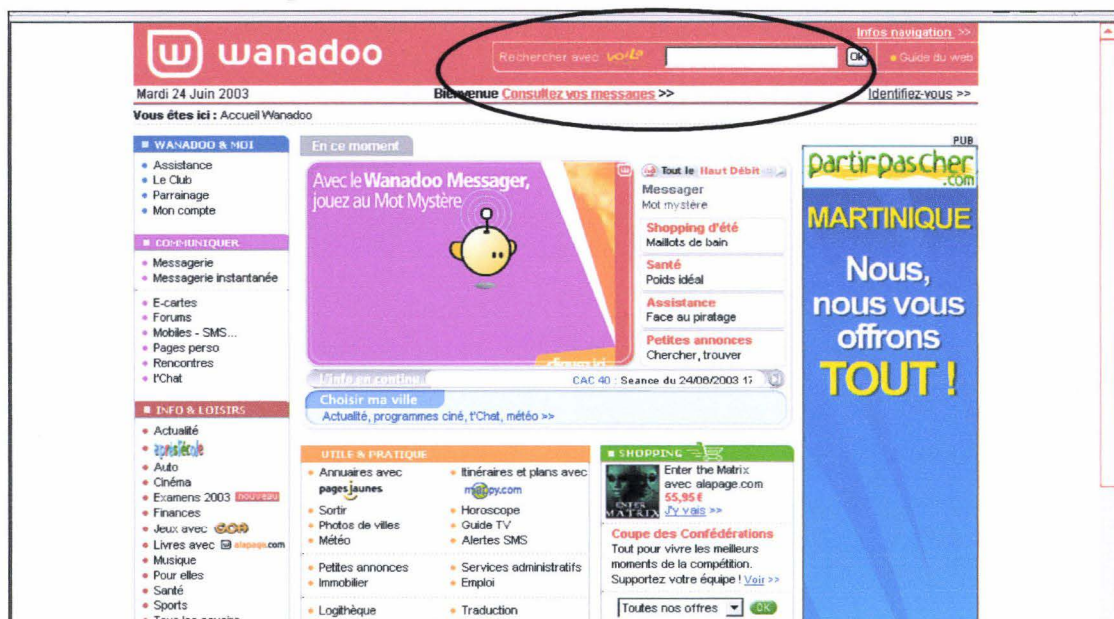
wanadoo

Infos navigation >>

Rechercher avec voila

Ok

Guide du web

Mardi 24 Juin 2003

Bienvenue Consultez vos messages >>

Identifiez-vous >>

Vous êtes ici : Accueil Wanadoo

WANADOO & MOI
Assistance
Le Club
Parrainage
Mon compte

COMMUNIQUER
Messagerie
Messagerie instantanée

E-cartes
Forums
Mobiles - SMS...
Pages perso
Rencontres
t'Chat

INFO & LOISIRS
Actualité
aprèslécole
Auto
Cinéma
Examens 2003 nouveau
Finances
Jeux avec GOA
Livres avec alapage.com
Musique
Pour elles
Santé
Sports

En ce moment

Avec le Wanadoo Messager, jouez au Mot Mystère

Tout le Haut Débit
Messager
Mot mystère

Shopping d'été
Maillots de bain

Santé
Poids idéal

Assistance
Face au piratage

Petites annonces
Chercher, trouver

L'info en continu
CAC 40 : Seance du 24/06/2003 17

Choisir ma ville
Actualité, programmes ciné, t'Chat, météo >>

UTILE & PRATIQUE
Annuaires avec pagesjaunes
Sortir
Photos de villes
Météo
Itinéraires et plans avec mappy.com
Horoscope
Guide TV
Alertes SMS
Petites annonces
Immobilier
Services administratifs
Emploi
Logithèque
Traduction

SHOPPING
Enter the Matrix avec alapage.com
55,95 €
J'y vais >>

Coupe des Confédérations
Tout pour vivre les meilleurs moments de la compétition.
Supportez votre équipe ! Voir >>

Toutes nos offres
OK

PUB
partirpascher.com
MARTINIQUE
Nous, nous vous offrons TOUT !